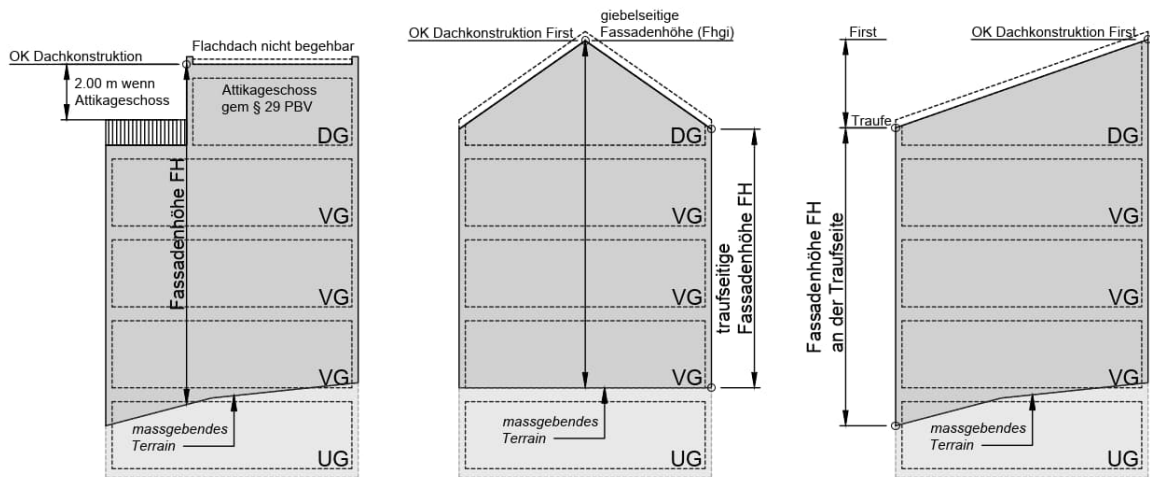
OK Dachkonstruktion

Flachdach nicht begehbar

2.00 m wenn Attikageschoss

Attikageschoss gem § 29 PBV

DG

Fassadenhöhe FH

VG

VG

VG

massgebendes Terrain

UG

OK Dachkonstruktion First

giebelseitige Fassadenhöhe (Fhgi)

DG

VG

traufseitige Fassadenhöhe FH

VG

VG

massgebendes Terrain

UG

First

OK Dachkonstruktion First

Traufe

DG

Fassadenhöhe FH an der Traufseite

VG

VG

VG

massgebendes Terrain

UG